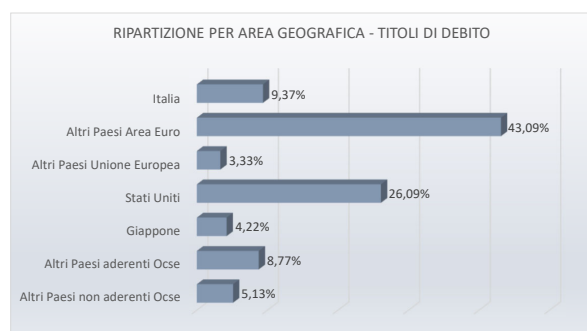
RIPARTIZIONE PER AREA GEOGRAFICA - TITOLI DI DEBITO

Italia 9,37%
Altri Paesi Area Euro 43,09%
Altri Paesi Unione Europea 3,33%
Stati Uniti 26,09%
Giappone 4,22%
Altri Paesi aderenti Ocse 8,77%
Altri Paesi non aderenti Ocse 5,13%